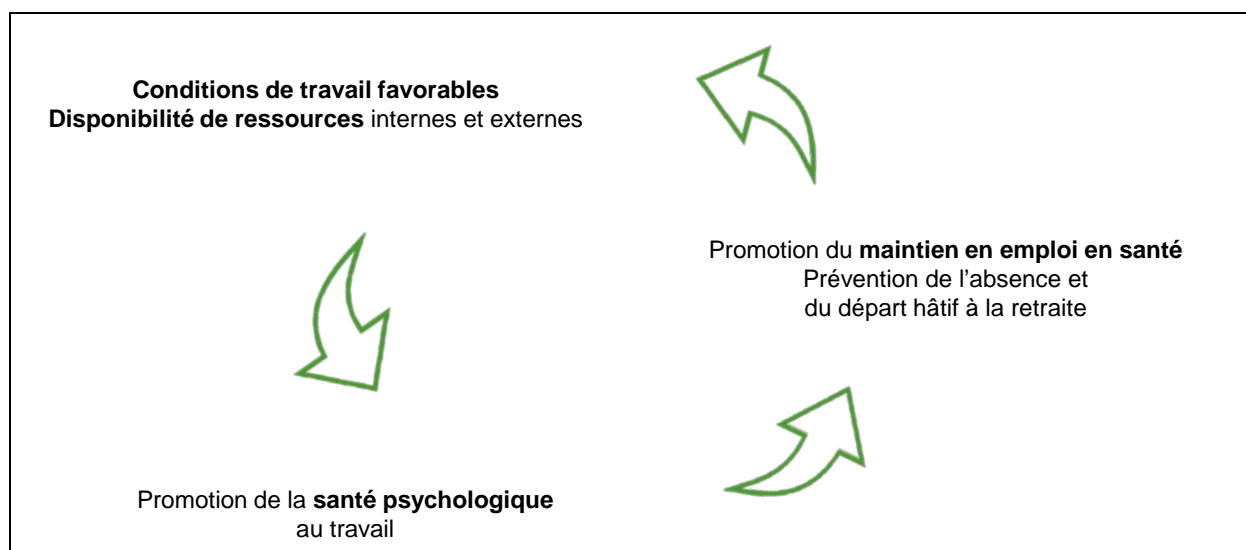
**Conditions de travail favorables**
**Disponibilité de ressources** internes et externes

Promotion du **maintien en emploi en santé**
Prévention de l'absence et du départ hâtif à la retraite

Promotion de la **santé psychologique** au travail